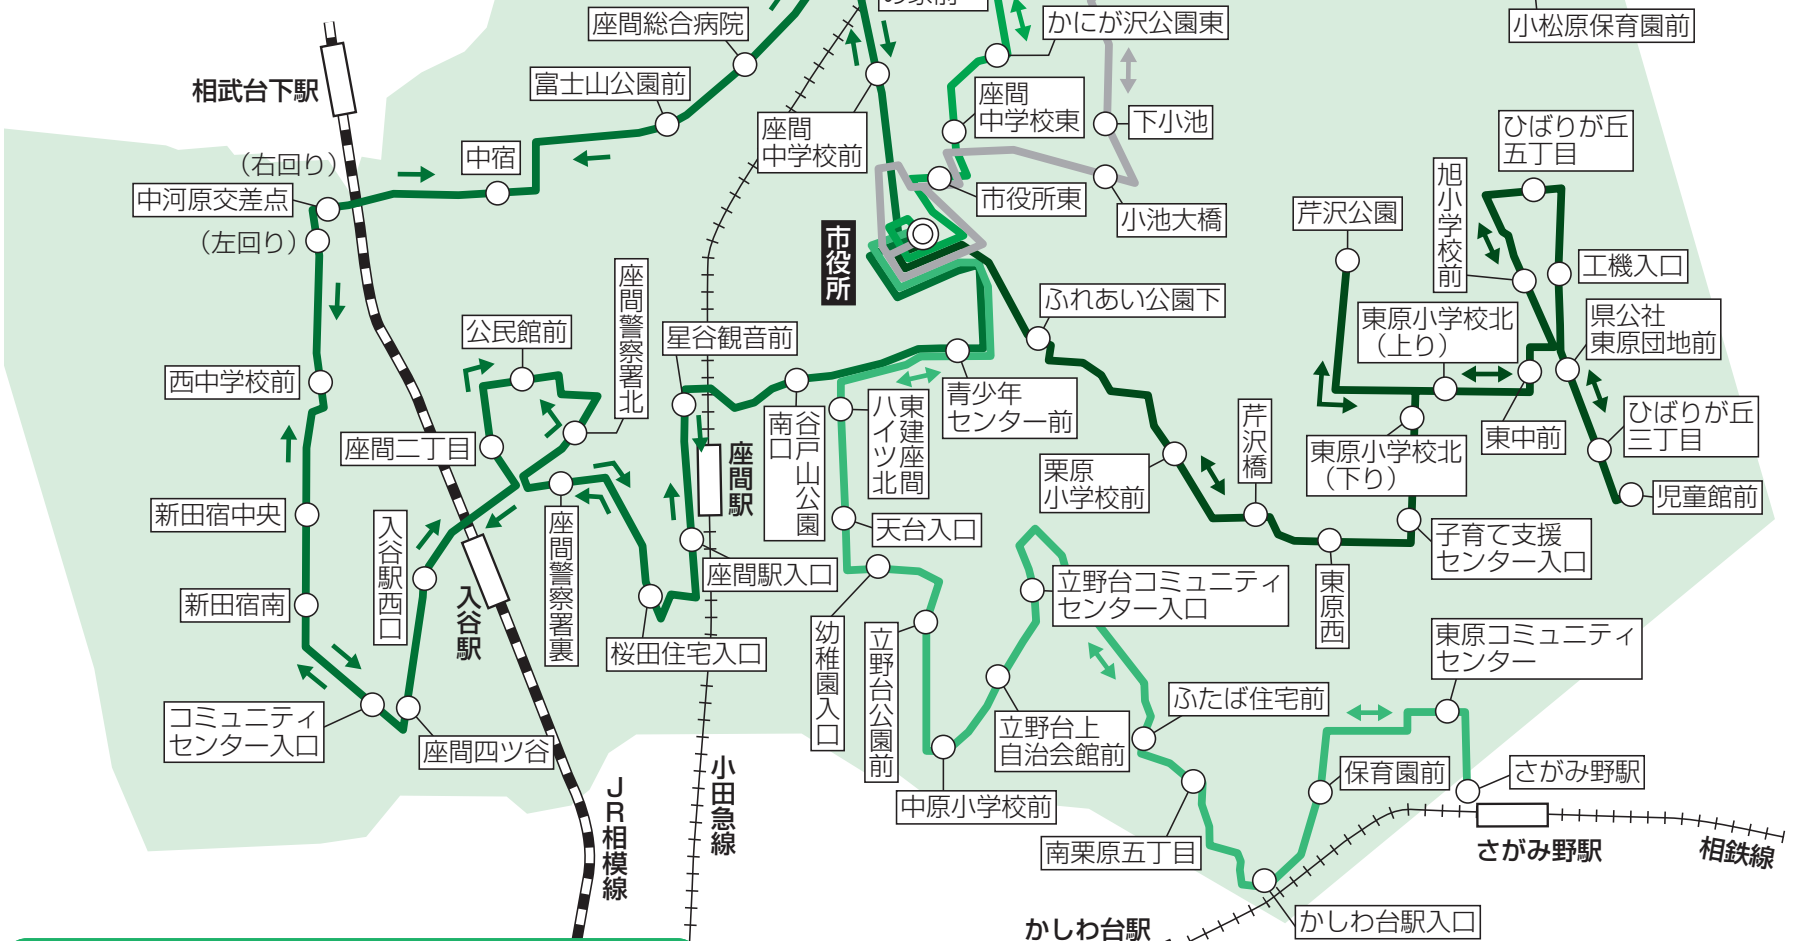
座間総合病院
かにが沢公園東
小松原保育園前
相武台下駅
富士山公園前
座間中学校東
下小池
座間中学校前
ひばりが丘五丁目
中宿
（右回り）
中河原交差点
（左回り）
市役所東
小池大橋
芹沢公園
旭小学校前
市役所
工機入口
ふれあい公園下
公民館前
座間警察署北
星谷観音前
東原小学校北（上り）
県公社東原団地前
西中学校前
青少年センター前
南谷戸口
八イツ
東建座間北
山公園
ひばりが丘三丁目
座間二丁目
座間駅
芹沢橋
東中前
東原小学校北（下り）
栗原小学校前
児童館前
新田宿中央
天台入口
入谷駅西口
座間警察署裏
座間駅入口
子育て支援センター入口
立野台コミュニティセンター入口
東原西
新田宿南
入谷駅
桜田住宅入口
幼稚園入口
立野台公園前
東原コミュニティセンター
ふたば住宅前
コミュニティセンター入口
座間四ツ谷
立野台上自治会館前
保育園前
さがみ野駅
JR相模線
小田急線
中原小学校前
さがみ野駅
相鉄線
南栗原五丁目
かしわ台駅
かしわ台駅入口